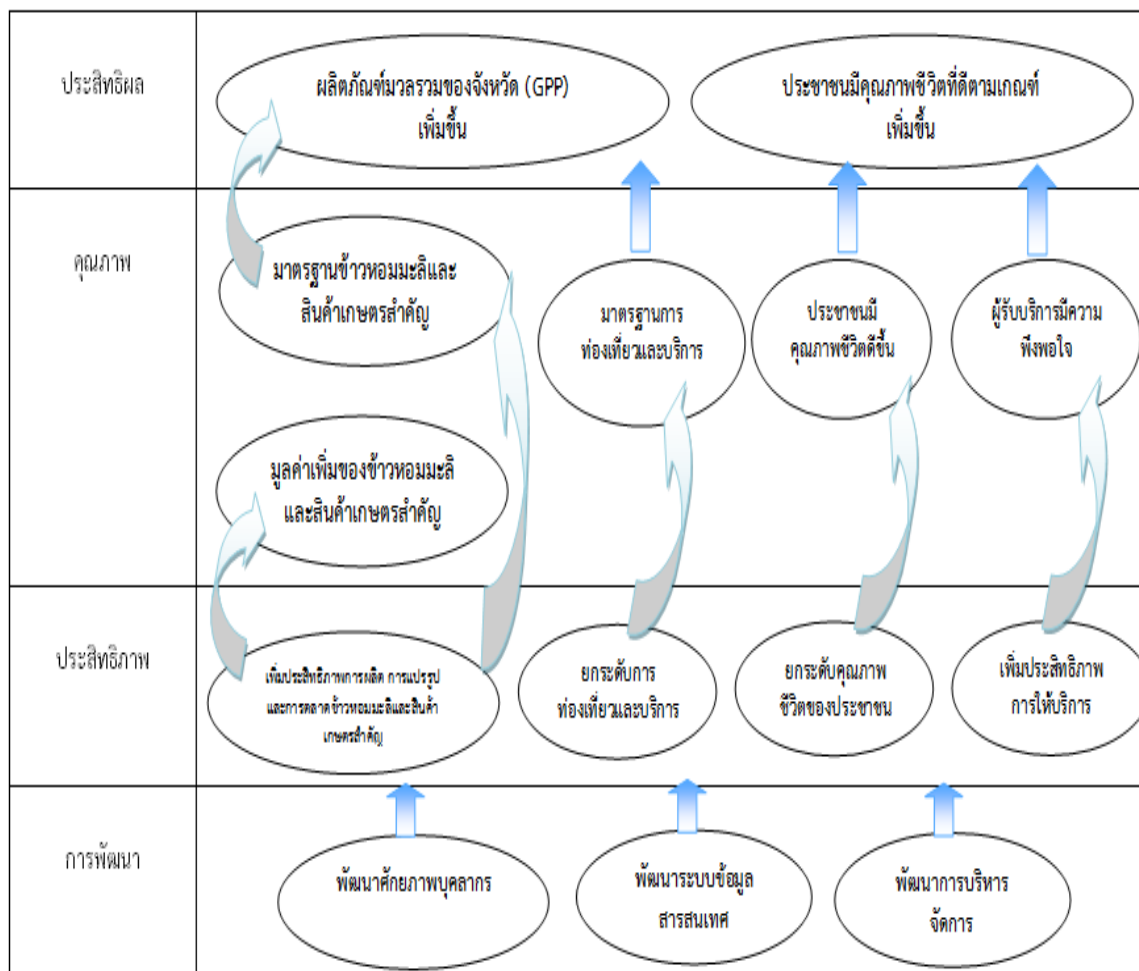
ประสิทธิผล

ผลิตภัณฑ์มวลรวมของจังหวัด (GPP) เพิ่มขึ้น

ประชาชนมีคุณภาพชีวิตที่ดีตามเกณฑ์ เพิ่มขึ้น

คุณภาพ

มาตรฐานข้าวหอมมะลิและสินค้าเกษตรสำคัญ

มาตรฐานการท่องเที่ยวและบริการ

ประชาชนมีคุณภาพชีวิตดีขึ้น

ผู้รับบริการมีความพึงพอใจ

มูลค่าเพิ่มของข้าวหอมมะลิและสินค้าเกษตรสำคัญ

ประสิทธิภาพ

เพิ่มประสิทธิภาพการผลิต การแปรรูป และการตลาดข้าวหอมมะลิและสินค้าเกษตรสำคัญ

ยกระดับการท่องเที่ยวและบริการ

ยกระดับคุณภาพชีวิตของประชาชน

เพิ่มประสิทธิภาพการให้บริการ

การพัฒนา

พัฒนาศักยภาพบุคลากร

พัฒนาระบบข้อมูลสารสนเทศ

พัฒนาการบริหารจัดการ